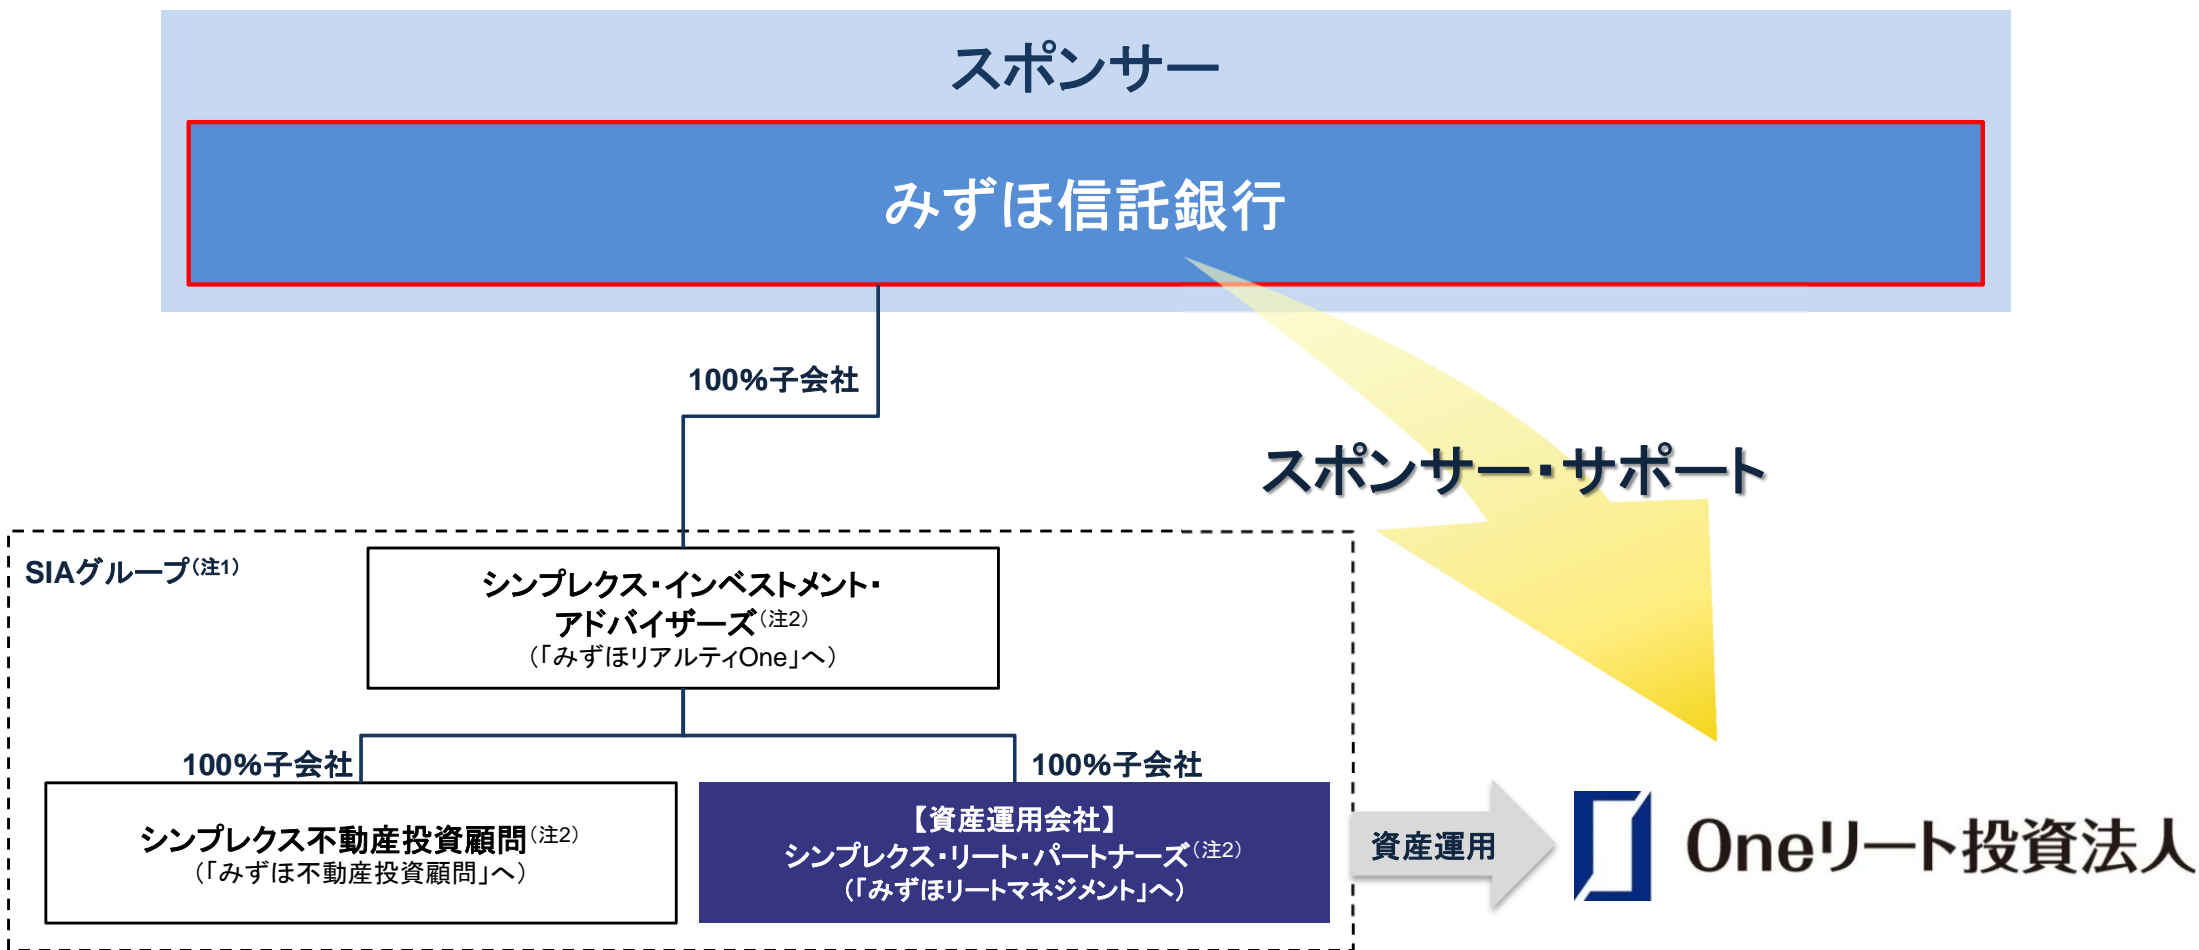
スポンサー

みずほ信託銀行

100%子会社

スポンサー・サポート

SIAグループ（注1）

シンプレクス・インベストメント・アドバイザーズ（注2）
（「みずほリアルティOne」へ）

100%子会社

100%子会社

シンプレクス不動産投資顧問（注2）
（「みずほ不動産投資顧問」へ）

【資産運用会社】
シンプレクス・リート・パートナーズ（注2）
（「みずほリートマネジメント」へ）

資産運用

Oneリート投資法人